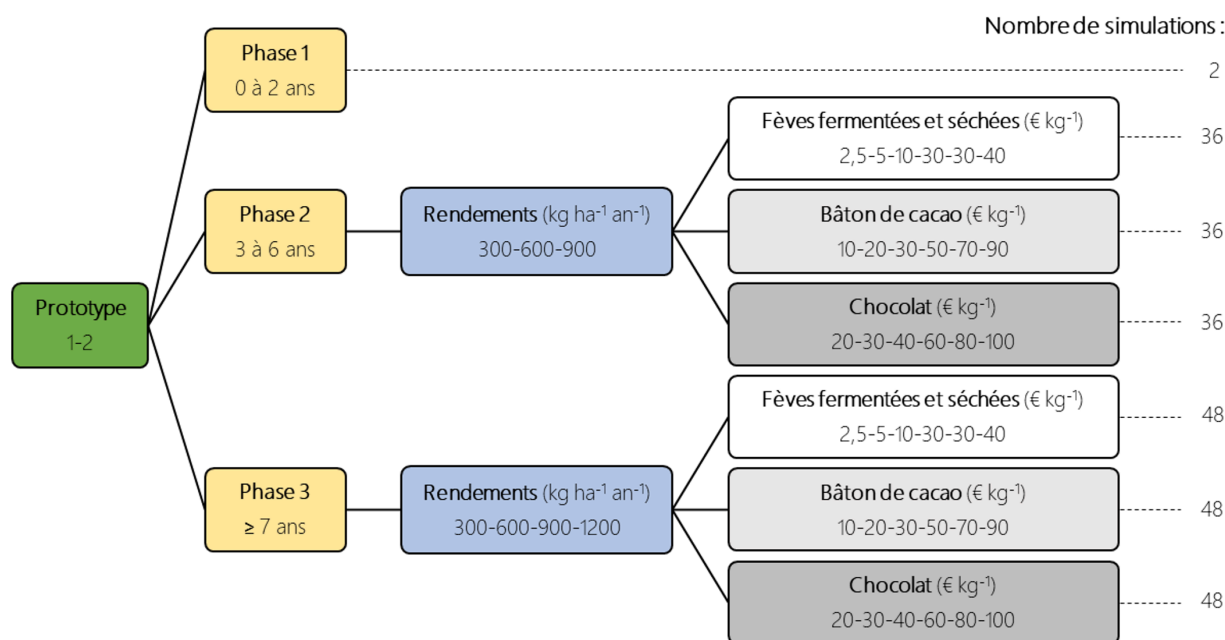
Nombre de simulations :

Prototype
1-2

Phase 1
0 à 2 ans

2

Phase 2
3 à 6 ans

Rendements (kg ha$^{-1}$ an$^{-1}$)
300-600-900

Fèves fermentées et séchées (€ kg$^{-1}$)
2,5-5-10-30-30-40

36

Bâton de cacao (€ kg$^{-1}$)
10-20-30-50-70-90

36

Chocolat (€ kg$^{-1}$)
20-30-40-60-80-100

36

Phase 3
≥ 7 ans

Rendements (kg ha$^{-1}$ an$^{-1}$)
300-600-900-1200

Fèves fermentées et séchées (€ kg$^{-1}$)
2,5-5-10-30-30-40

48

Bâton de cacao (€ kg$^{-1}$)
10-20-30-50-70-90

48

Chocolat (€ kg$^{-1}$)
20-30-40-60-80-100

48